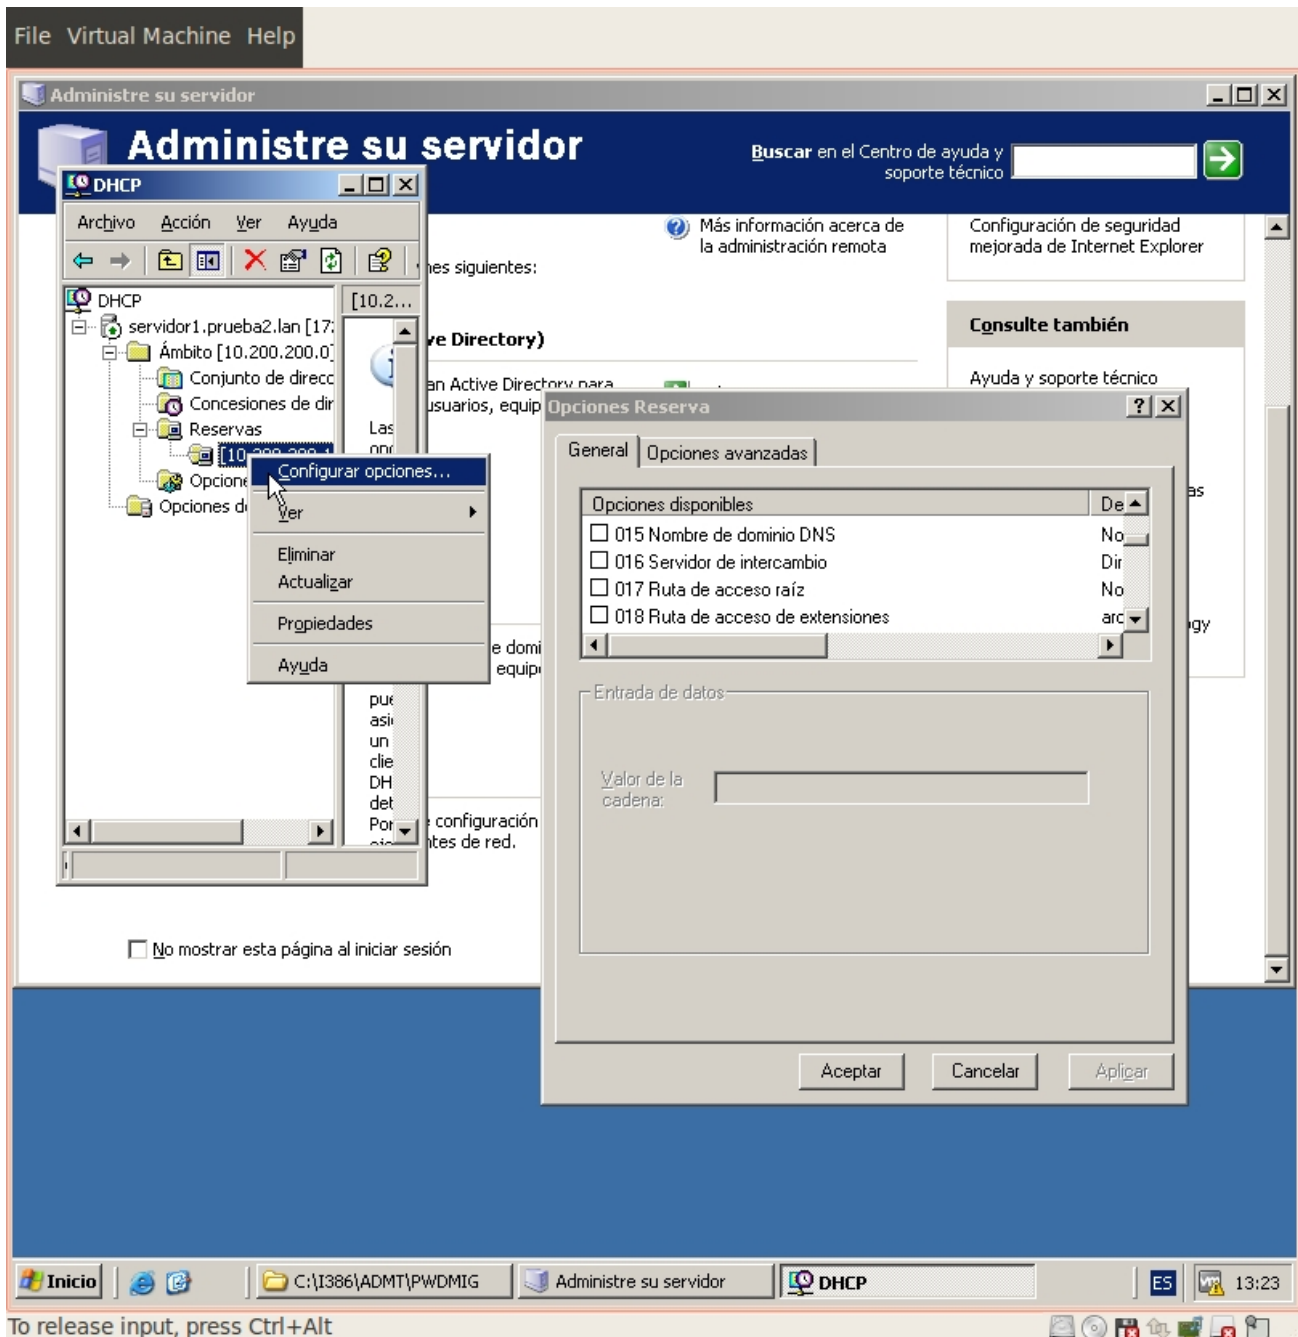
File Virtual Machine Help

Administre su servidor

Administre su servidor

Buscar en el Centro de ayuda y soporte técnico

DHCP

Archivo Acción Ver Ayuda

DHCP
servidor1.prueba2.lan [17
Ámbito [10.200.200.0]
Conjunto de direcc
Concesiones de dir
Reservas
[10.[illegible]
Opcione
Opciones d

[10.2...

Las
opc
pue
asi
un
clie
DH
det
Por

Configurar opciones...
Ver
Eliminar
Actualizar
Propiedades
Ayuda

Más información acerca de la administración remota

Configuración de seguridad mejorada de Internet Explorer

nes siguientes:

ve Directory)

an Active Directory para
usuarios, equip

Consulte también

Ayuda y soporte técnico

e domi
equip

configuración
ntes de red.

as
gy

Opciones Reserva

General Opciones avanzadas

| Opciones disponibles | De |
|---|---|
| ☐ 015 Nombre de dominio DNS | No |
| ☐ 016 Servidor de intercambio | Dir |
| ☐ 017 Ruta de acceso raíz | No |
| ☐ 018 Ruta de acceso de extensiones | arc |

Entrada de datos

Valor de la cadena:

Aceptar Cancelar Aplicar

No mostrar esta página al iniciar sesión

Inicio C:\I386\ADMT\PWDMIG Administre su servidor DHCP ES 13:23

To release input, press Ctrl+Alt